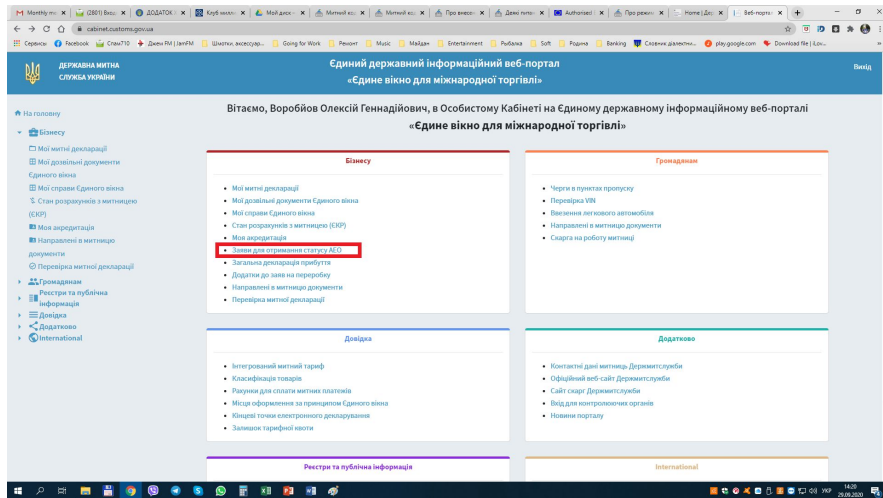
M Monthly mo × (2801) Вхо × ДОДАТОК × Клуб нахл × Мой диск × Митний ко × Митний ко × Про внесе × Деякі пита × Authorized × Про режи × Home | Дер × Веб-портал × +

cabinet.customs.gov.ua

Сервисы Facebook Стах710 Джем FM | JamFM Шмотки, аксессуар... Going for Work Ремонт Music Майдан Entertainment Рыбалка Soft Родина Banking Словник діалектн... play.google.com Download file | iLov...

ДЕРЖАВНА МИТНА СЛУЖБА УКРАЇНИ

Єдиний державний інформаційний веб-портал
«Єдине вікно для міжнародної торгівлі»

Вихід

На головну
Бізнесу
Мої митні декларації
Мої дозвільні документи Єдиного вікна
Мої справи Єдиного вікна
Стан розрахунків з митницею (ЕКР)
Моя акредитація
Направлені в митницю документи
Перевірка митної декларації
Громадянам
Реєстри та публічна інформація
Довідка
Додатково
International

Вітаємо, Воробйов Олексій Геннадійович, в Особистому Кабінеті на Єдиному державному інформаційному веб-порталі
«Єдине вікно для міжнародної торгівлі»

Бізнесу
• Мої митні декларації
• Мої дозвільні документи Єдиного вікна
• Мої справи Єдиного вікна
• Стан розрахунків з митницею (ЕКР)
• Моя акредитація
• Заяви для отримання статусу АЕО
• Загальна декларація прибуття
• Додатки до заяв на переробку
• Направлені в митницю документи
• Перевірка митної декларації

Громадянам
• Черги в пунктах пропуску
• Перевірка VIN
• Ввезення легкового автомобіля
• Направлені в митницю документи
• Скарга на роботу митниці

Довідка
• Інтегрований митний тариф
• Класифікація товарів
• Рахунки для сплати митних платежів
• Місця оформлення за принципом Єдиного вікна
• Кінцеві точки електронного декларування
• Залишок тарифної квоти

Додатково
• Контактні дані митниць Держмитслужби
• Офіційний веб-сайт Держмитслужби
• Сайт скарг Держмитслужби
• Вхід для контролюючих органів
• Новини порталу

Реєстри та публічна інформація

International

УКР 14:20 29.09.2020